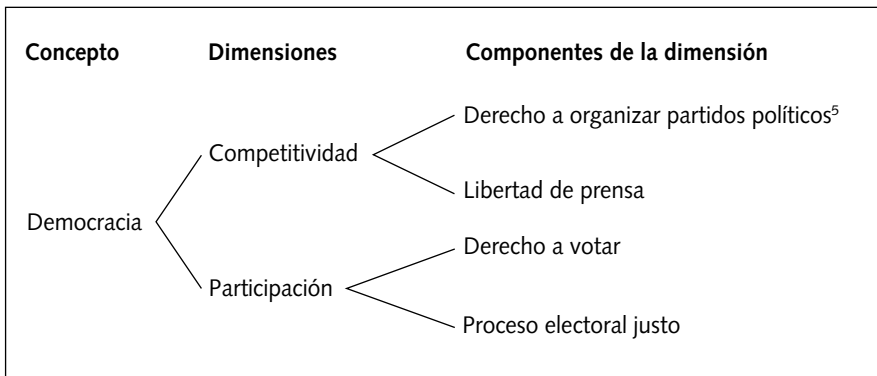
Concepto | Dimensiones | Componentes de la dimensión

Democracia

Competitividad

Derecho a organizar partidos políticos$^5$

Libertad de prensa

Participación

Derecho a votar

Proceso electoral justo